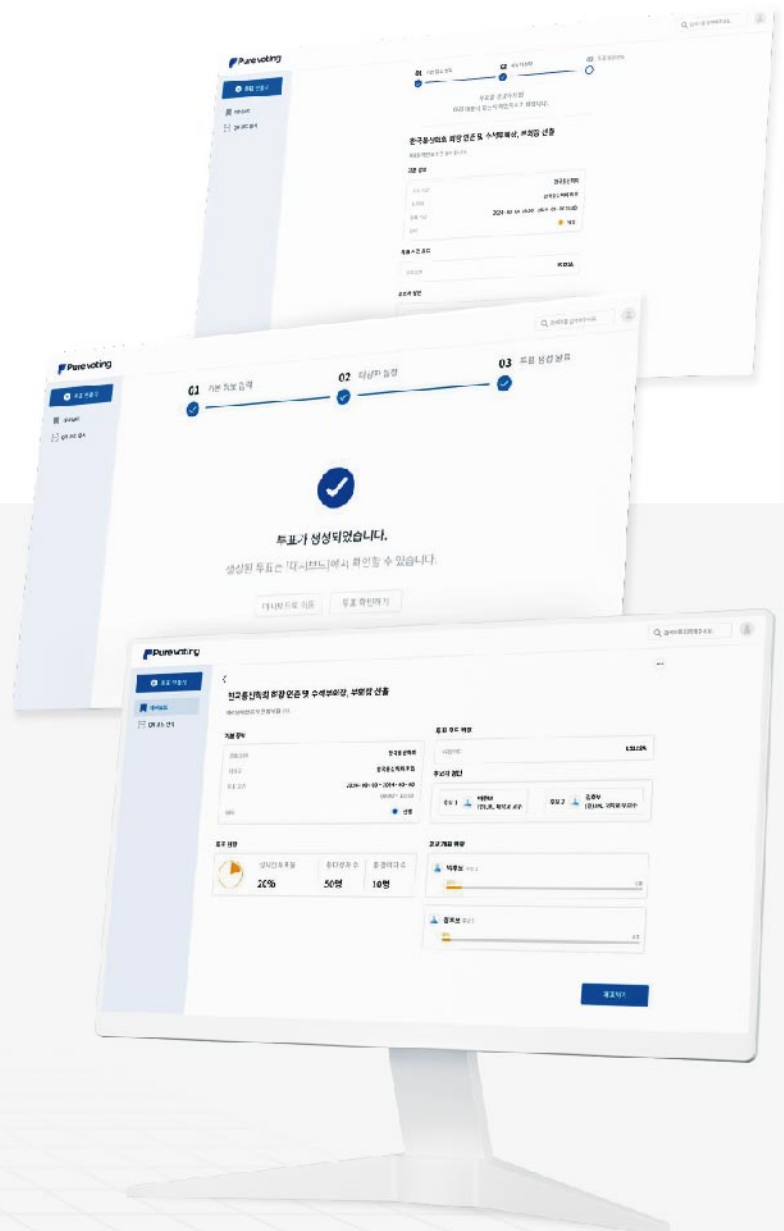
Pure voting

01 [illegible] 02 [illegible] 03 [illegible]

한국통신학회 회장 인준 및 수석부회장, 부회장 선출

Pure voting

01 기본 정보 입력
02 대상자 설정
03 투표 생성 완료

투표가 생성되었습니다.
생성된 투표는 [대시보드]에서 확인할 수 있습니다.

대시보드로 이동
투표 확인하기

Pure voting

한국통신학회 회장 인준 및 수석부회장, 부회장 선출

20%
50명
10명

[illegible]